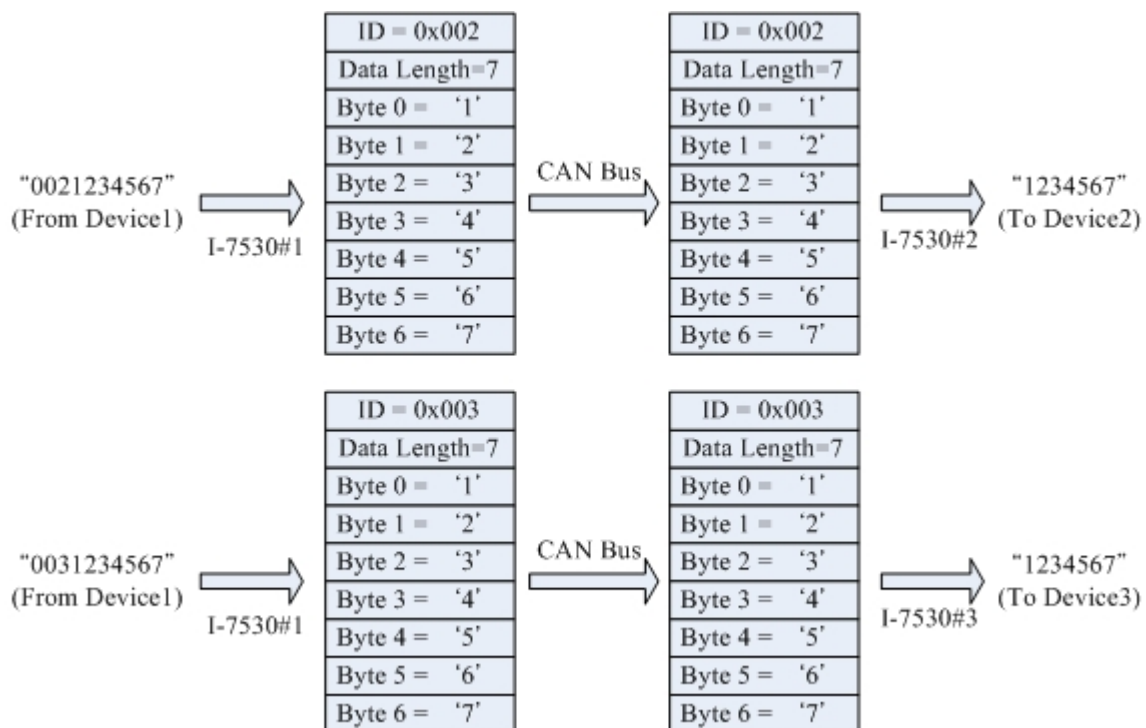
"0021234567"
(From Device1)
I-7530#1

| ID = 0x002 |
|---|
| Data Length=7 |
| Byte 0 = '1' |
| Byte 1 = '2' |
| Byte 2 = '3' |
| Byte 3 = '4' |
| Byte 4 = '5' |
| Byte 5 = '6' |
| Byte 6 = '7' |

CAN Bus

| ID = 0x002 |
|---|
| Data Length=7 |
| Byte 0 = '1' |
| Byte 1 = '2' |
| Byte 2 = '3' |
| Byte 3 = '4' |
| Byte 4 = '5' |
| Byte 5 = '6' |
| Byte 6 = '7' |

I-7530#2
"1234567"
(To Device2)

"0031234567"
(From Device1)
I-7530#1

| ID = 0x003 |
|---|
| Data Length=7 |
| Byte 0 = '1' |
| Byte 1 = '2' |
| Byte 2 = '3' |
| Byte 3 = '4' |
| Byte 4 = '5' |
| Byte 5 = '6' |
| Byte 6 = '7' |

CAN Bus

| ID = 0x003 |
|---|
| Data Length=7 |
| Byte 0 = '1' |
| Byte 1 = '2' |
| Byte 2 = '3' |
| Byte 3 = '4' |
| Byte 4 = '5' |
| Byte 5 = '6' |
| Byte 6 = '7' |

I-7530#3
"1234567"
(To Device3)